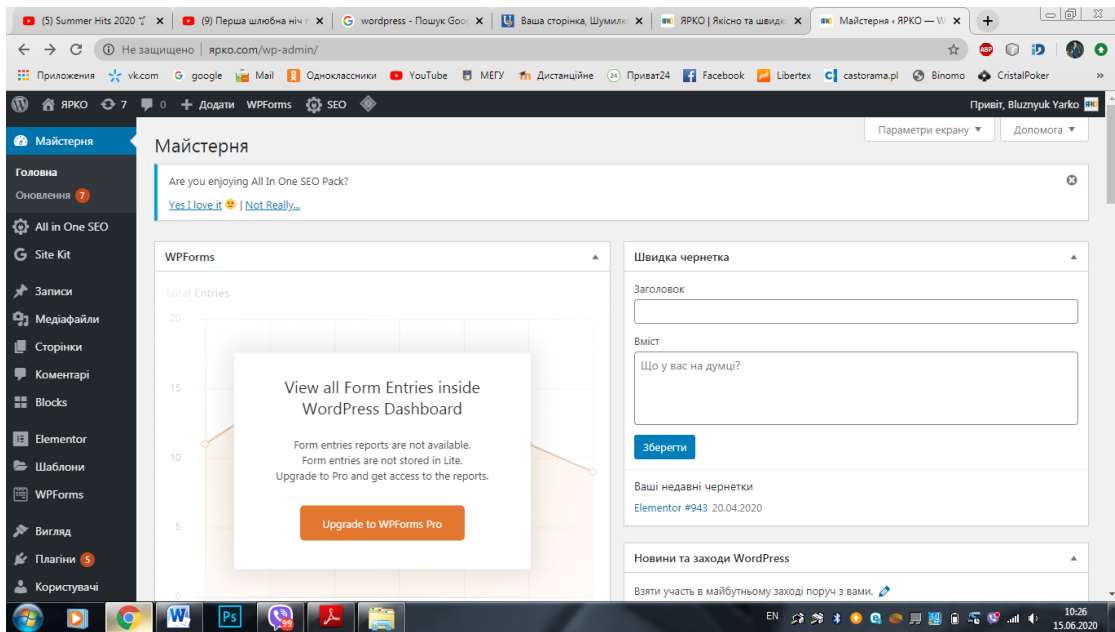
(5) Summer Hits 2020 × (9) Перша шлюбна ніч × wordpress - Пошук Goo × Ваша сторінка, Шумилі × ЯРКО | Якісно та швидк × Майстерня ‹ ЯРКО — W ×

Не защищено | ярко.com/wp-admin/

Приложения vk.com google Mail Одноклассники YouTube МЕГУ Дистанційне Приват24 Facebook Libertex castorama.pl Binomo CristalPoker

ЯРКО 7 0 + Додати WPForms SEO Привіт, Bluznyuk Yarko

Майстерня
Головна
Оновлення 7
All in One SEO
Site Kit
Записи
Медіафайли
Сторінки
Коментарі
Blocks
Elementor
Шаблони
WPForms
Вигляд
Плагіни 5
Користувачі

Параметри екрану ▼ Допомога ▼

Майстерня

Are you enjoying All In One SEO Pack?
Yes I love it 🙂 | Not Really...

WPForms

Total Entries
20
15
10
5

View all Form Entries inside WordPress Dashboard

Form entries reports are not available.
Form entries are not stored in Lite.
Upgrade to Pro and get access to the reports.

Upgrade to WPForms Pro

Швидка чернетка
Заголовок
Вміст
Що у вас на думці?
Зберегти
Ваші недавні чернетки
Elementor #943 20.04.2020

Новини та заходи WordPress
Взяти участь в майбутньому заході поруч з вами.

EN 10:26 15.06.2020